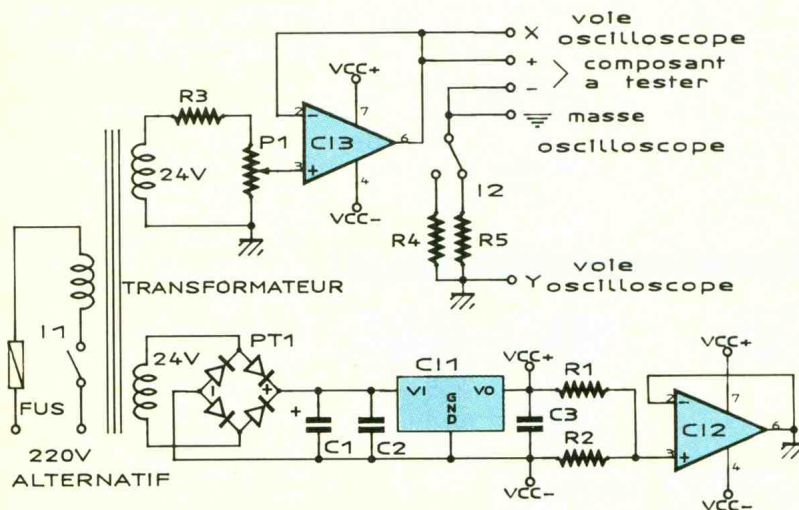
X voie oscilloscope

+ composant
– a tester

masse oscilloscope

VCC+
2
7
C13
6
3
4
VCC–

R3
24V
P1

I2
R4
R5

voie
Y oscilloscope

TRANSFORMATEUR

I1
FUS
220V
ALTERNATIF

24V
PT1
+
C1
C2
C11
VI
GND
VO
VCC+
R1
C3
R2
VCC–

VCC+
2
7
C12
6
3
4
VCC–